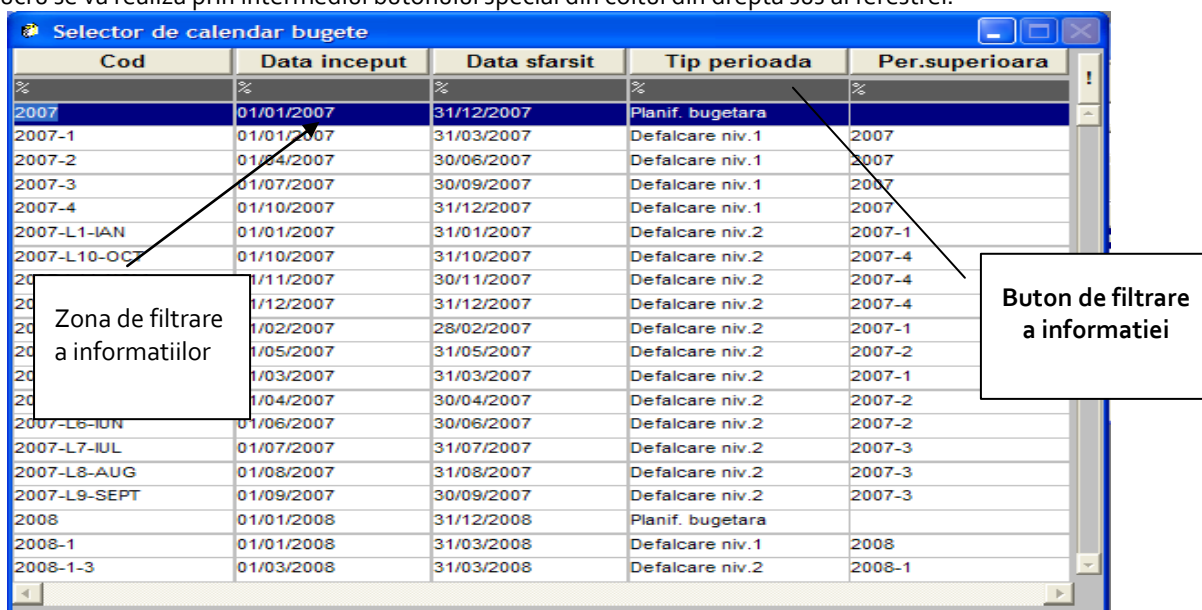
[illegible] se va realiza prin intermediul butonului special din coltul din dreapta sus al ferestrei.

Selector de calendar bugete

| Cod | Data inceput | Data sfarsit | Tip perioada | Per.superioara |
|---|---|---|---|---|
| % | % | % | % | % |
| 2007 | 01/01/2007 | 31/12/2007 | Planif. bugetara | |
| 2007-1 | 01/01/2007 | 31/03/2007 | Defalcare niv.1 | 2007 |
| 2007-2 | 01/04/2007 | 30/06/2007 | Defalcare niv.1 | 2007 |
| 2007-3 | 01/07/2007 | 30/09/2007 | Defalcare niv.1 | 2007 |
| 2007-4 | 01/10/2007 | 31/12/2007 | Defalcare niv.1 | 2007 |
| 2007-L1-IAN | 01/01/2007 | 31/01/2007 | Defalcare niv.2 | 2007-1 |
| 2007-L10-OCT | 01/10/2007 | 31/10/2007 | Defalcare niv.2 | 2007-4 |
| 20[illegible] | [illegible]1/11/2007 | 30/11/2007 | Defalcare niv.2 | 2007-4 |
| 20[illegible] | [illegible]1/12/2007 | 31/12/2007 | Defalcare niv.2 | 2007-4 |
| 20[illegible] | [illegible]1/02/2007 | 28/02/2007 | Defalcare niv.2 | 2007-1 |
| 20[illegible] | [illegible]1/05/2007 | 31/05/2007 | Defalcare niv.2 | 2007-2 |
| 20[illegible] | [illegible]1/03/2007 | 31/03/2007 | Defalcare niv.2 | 2007-1 |
| 20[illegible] | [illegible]1/04/2007 | 30/04/2007 | Defalcare niv.2 | 2007-2 |
| 2007-L6-IUN | 01/06/2007 | 30/06/2007 | Defalcare niv.2 | 2007-2 |
| 2007-L7-IUL | 01/07/2007 | 31/07/2007 | Defalcare niv.2 | 2007-3 |
| 2007-L8-AUG | 01/08/2007 | 31/08/2007 | Defalcare niv.2 | 2007-3 |
| 2007-L9-SEPT | 01/09/2007 | 30/09/2007 | Defalcare niv.2 | 2007-3 |
| 2008 | 01/01/2008 | 31/12/2008 | Planif. bugetara | |
| 2008-1 | 01/01/2008 | 31/03/2008 | Defalcare niv.1 | 2008 |
| 2008-1-3 | 01/03/2008 | 31/03/2008 | Defalcare niv.2 | 2008-1 |

!

Zona de filtrare a informatiilor

Buton de filtrare a informatiei